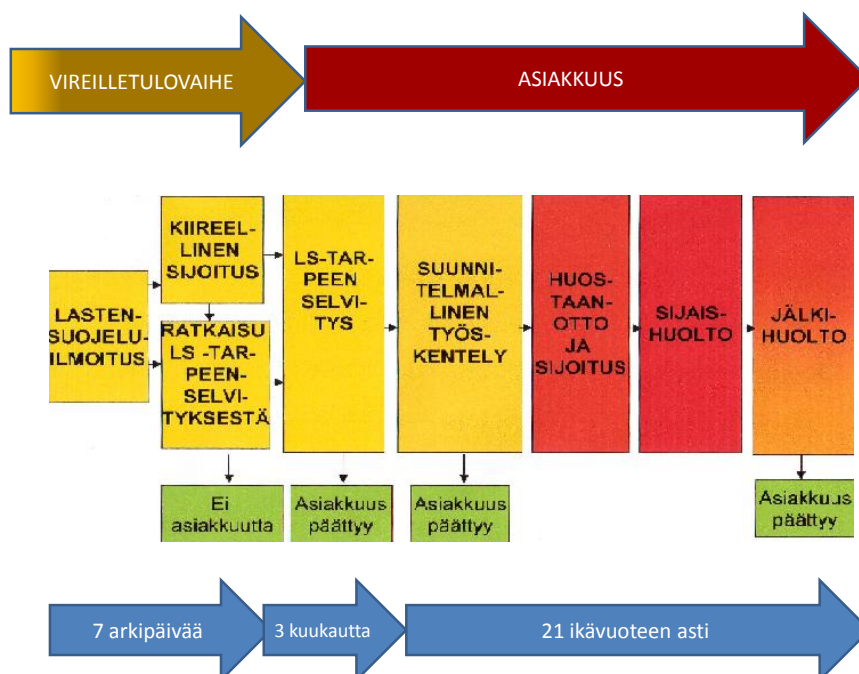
VIREILLETULOVAIHE

ASIAKKUUS

LASTENSUOJELUILMOITUS

KIIREELLINEN SIJOITUS

RATKAISU LS -TARPEEN SELVITYKSESTÄ

LS-TARPEEN SELVITYS

SUUNNITELMALLINEN TYÖSKENTELY

HUOSTAANOTTO JA SIJOITUS

SIJAISHUOLTO

JÄLKIHUOLTO

Ei asiakkuutta

Asiakkuus päättyy

Asiakkuus päättyy

Asiakkuus päättyy

7 arkipäivää

3 kuukautta

21 ikävuoteen asti